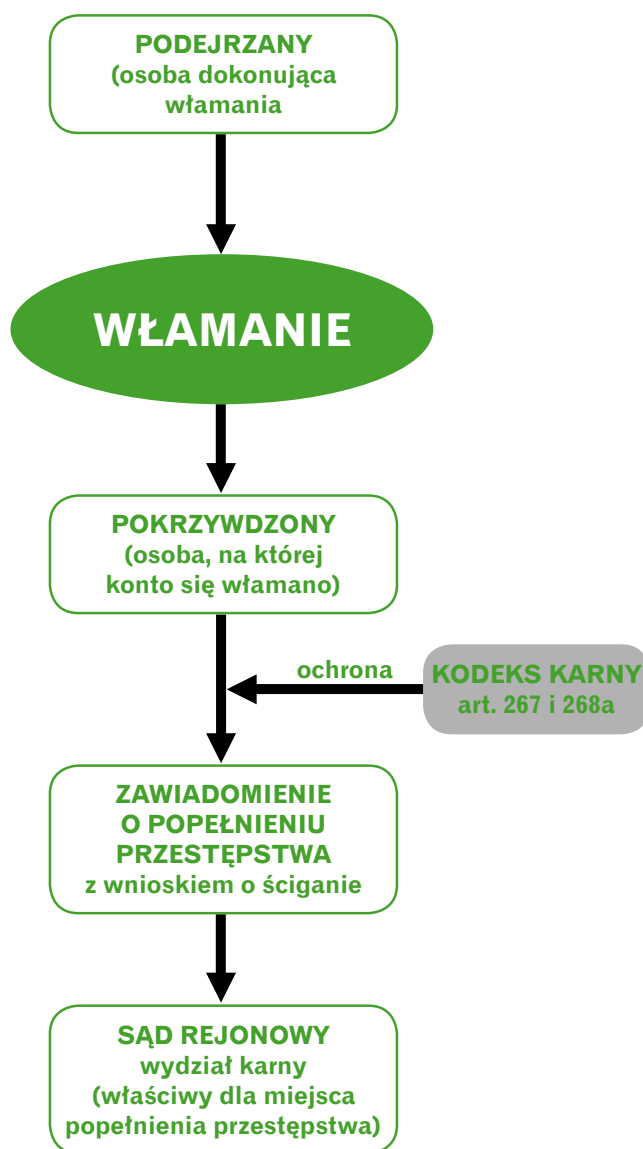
PODEJRZANY
(osoba dokonująca włamania

WŁAMANIE

POKRZYWDZONY
(osoba, na której konto się włamano)

ochrona

KODEKS KARNY
art. 267 i 268a

ZAWIADOMIENIE O POPEŁNIENIU PRZESTĘPSTWA
z wnioskiem o ściganie

SĄD REJONOWY
wydział karny
(właściwy dla miejsca popełnienia przestępstwa)